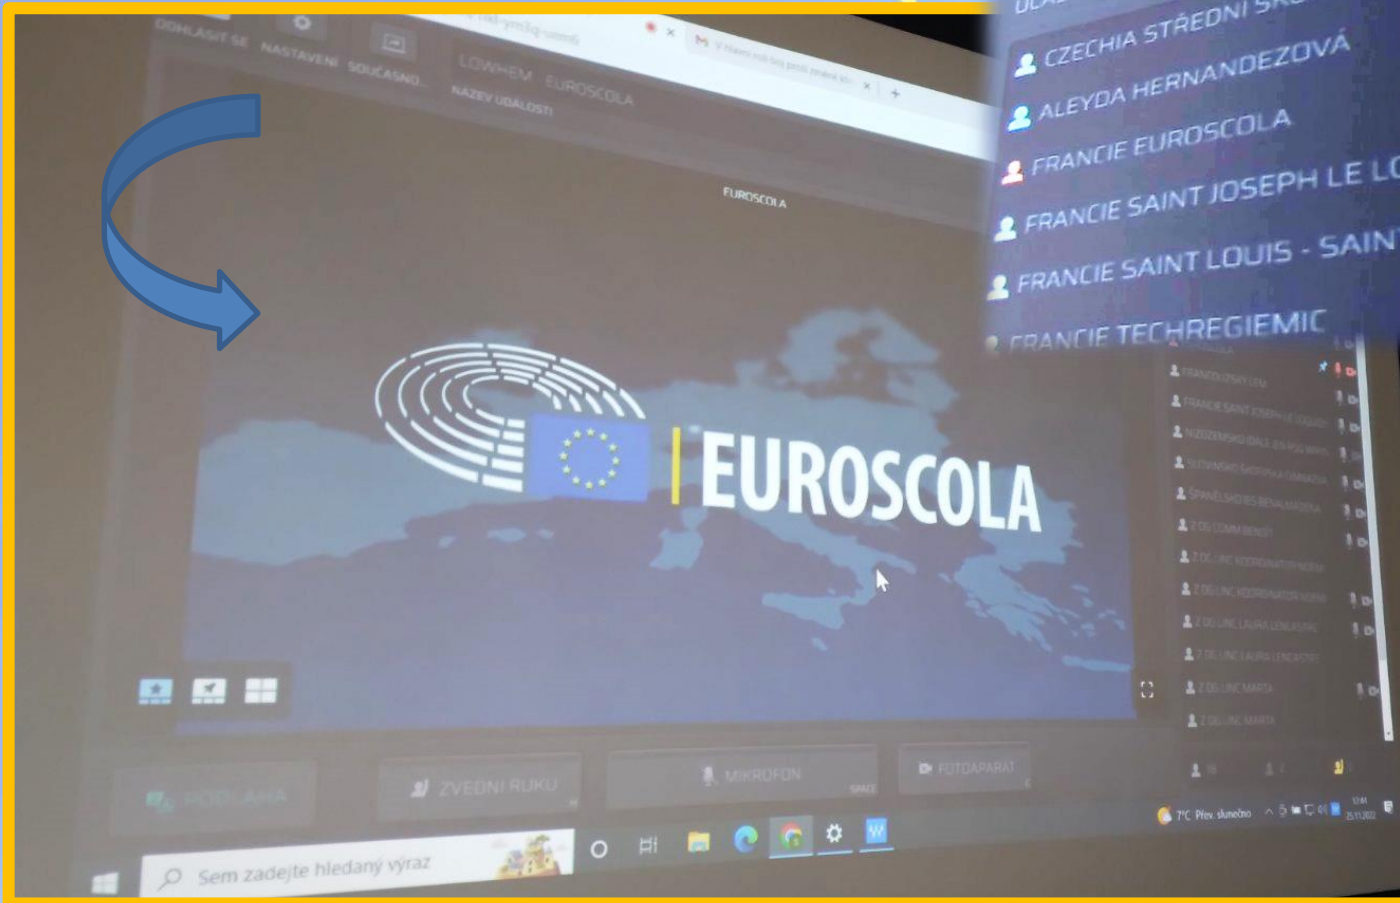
ODHLÁSIT SE NASTAVENÍ SOUČASNÉ...

LOWHEM EUROSCOLA

NÁZEV UDÁLOSTI

EUROSCOLA

EUROSCOLA

CZECHIA STŘEDNÍ Š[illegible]

ALEYDA HERNANDEZOVÁ

FRANCIE EUROSCOLA

FRANCIE SAINT JOSEPH LE L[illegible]

FRANCIE SAINT LOUIS - SAIN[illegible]

FRANCIE TECHREGIEMIC

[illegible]

PODLAHA

ZVEDNI RUKU

MIKROFON

FOTOAPARÁT

Sem zadejte hledaný výraz

7°C Přev. slunečno

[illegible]